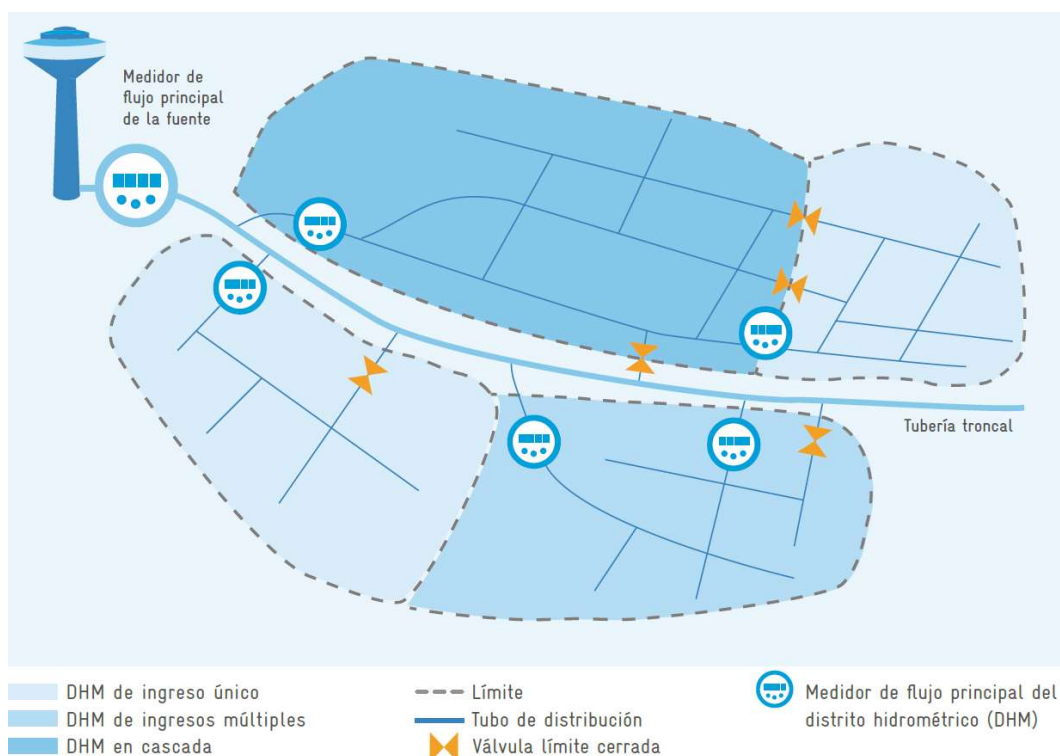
Medidor de flujo principal de la fuente

Tubería troncal

DHM de ingreso único
DHM de ingresos múltiples
DHM en cascada

Límite
Tubo de distribución
Válvula límite cerrada

Medidor de flujo principal del distrito hidrométrico (DHM)